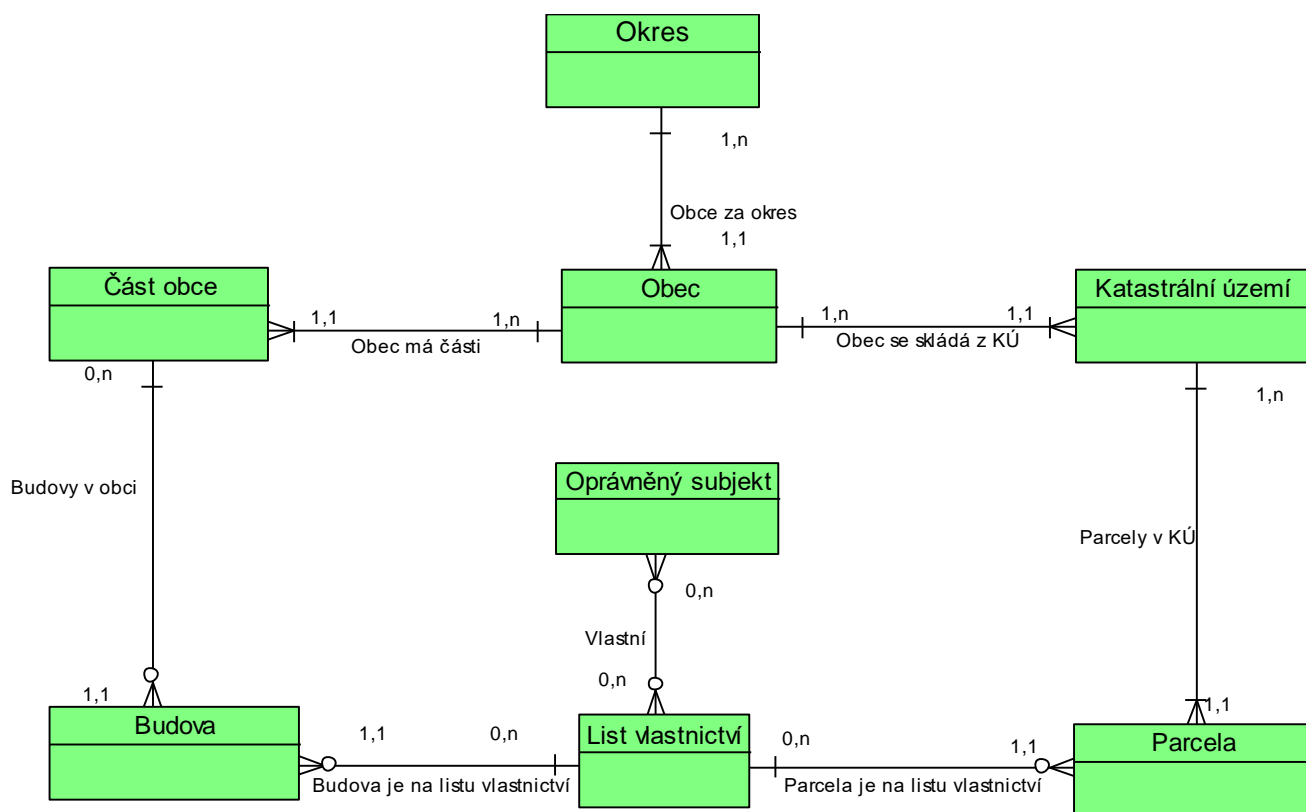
Okres

1,n

Obce za okres

1,1

Část obce

1,1

1,n

Obec

1,n

1,1

Katastrální území

Obec má části

Obec se skládá z KÚ

0,n

1,n

Budovy v obci

Oprávněný subjekt

Parcely v KÚ

0,n

Vlastní

0,n

1,1

1,1

Budova

1,1

0,n

List vlastnictví

0,n

1,1

Parcela

Budova je na listu vlastnictví

Parcela je na listu vlastnictví